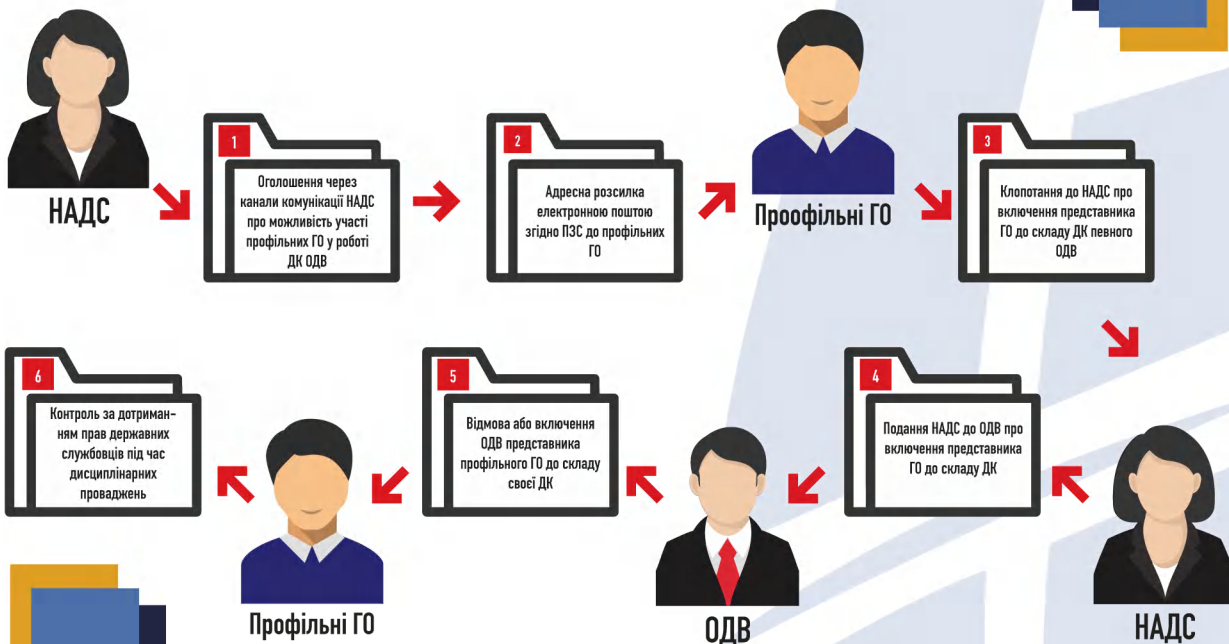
НАДС

1
Оголошення через канали комунікації НАДС про можливість участі профільних ГО у роботі ДК ОДВ

2
Адресна розсилка електронною поштою згідно ПЗС до профільних ГО

Проофільні ГО

3
Клопотання до НАДС про включення представника ГО до складу ДК певного ОДВ

6
Контроль за дотриманням прав державних службовців під час дисциплінарних проваджень

Профільні ГО

5
Відмова або включення ОДВ представника профільного ГО до складу своєї ДК

ОДВ

4
Подання НАДС до ОДВ про включення представника ГО до складу ДК

НАДС